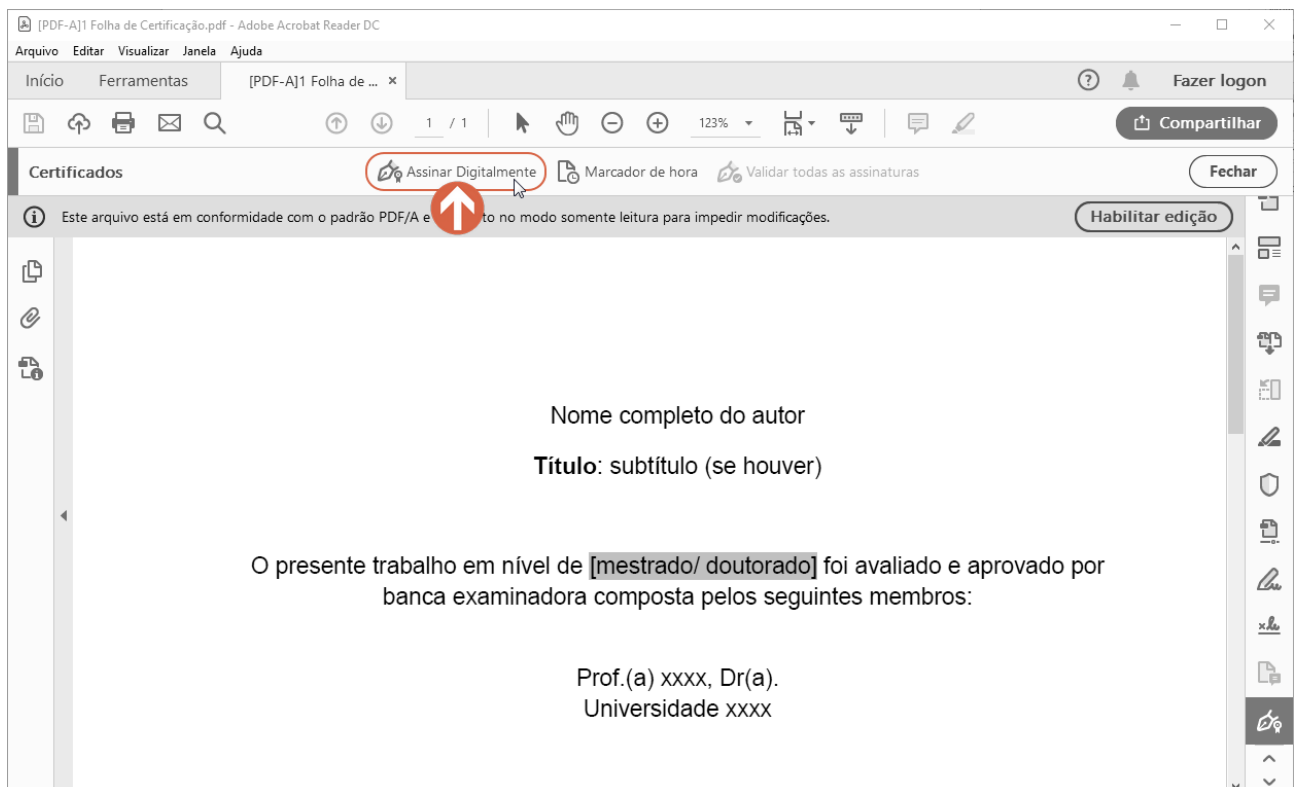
[PDF-A]1 Folha de Certificação.pdf - Adobe Acrobat Reader DC

Arquivo Editar Visualizar Janela Ajuda

Início Ferramentas [PDF-A]1 Folha de ... ×

Fazer logon

1 / 1 123%

Compartilhar

Certificados Assinar Digitalmente Marcador de hora Validar todas as assinaturas Fechar

Este arquivo está em conformidade com o padrão PDF/A e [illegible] to no modo somente leitura para impedir modificações. Habilitar edição

Nome completo do autor

**Título**: subtítulo (se houver)

O presente trabalho em nível de [mestrado/ doutorado] foi avaliado e aprovado por banca examinadora composta pelos seguintes membros:

Prof.(a) xxxx, Dr(a).
Universidade xxxx